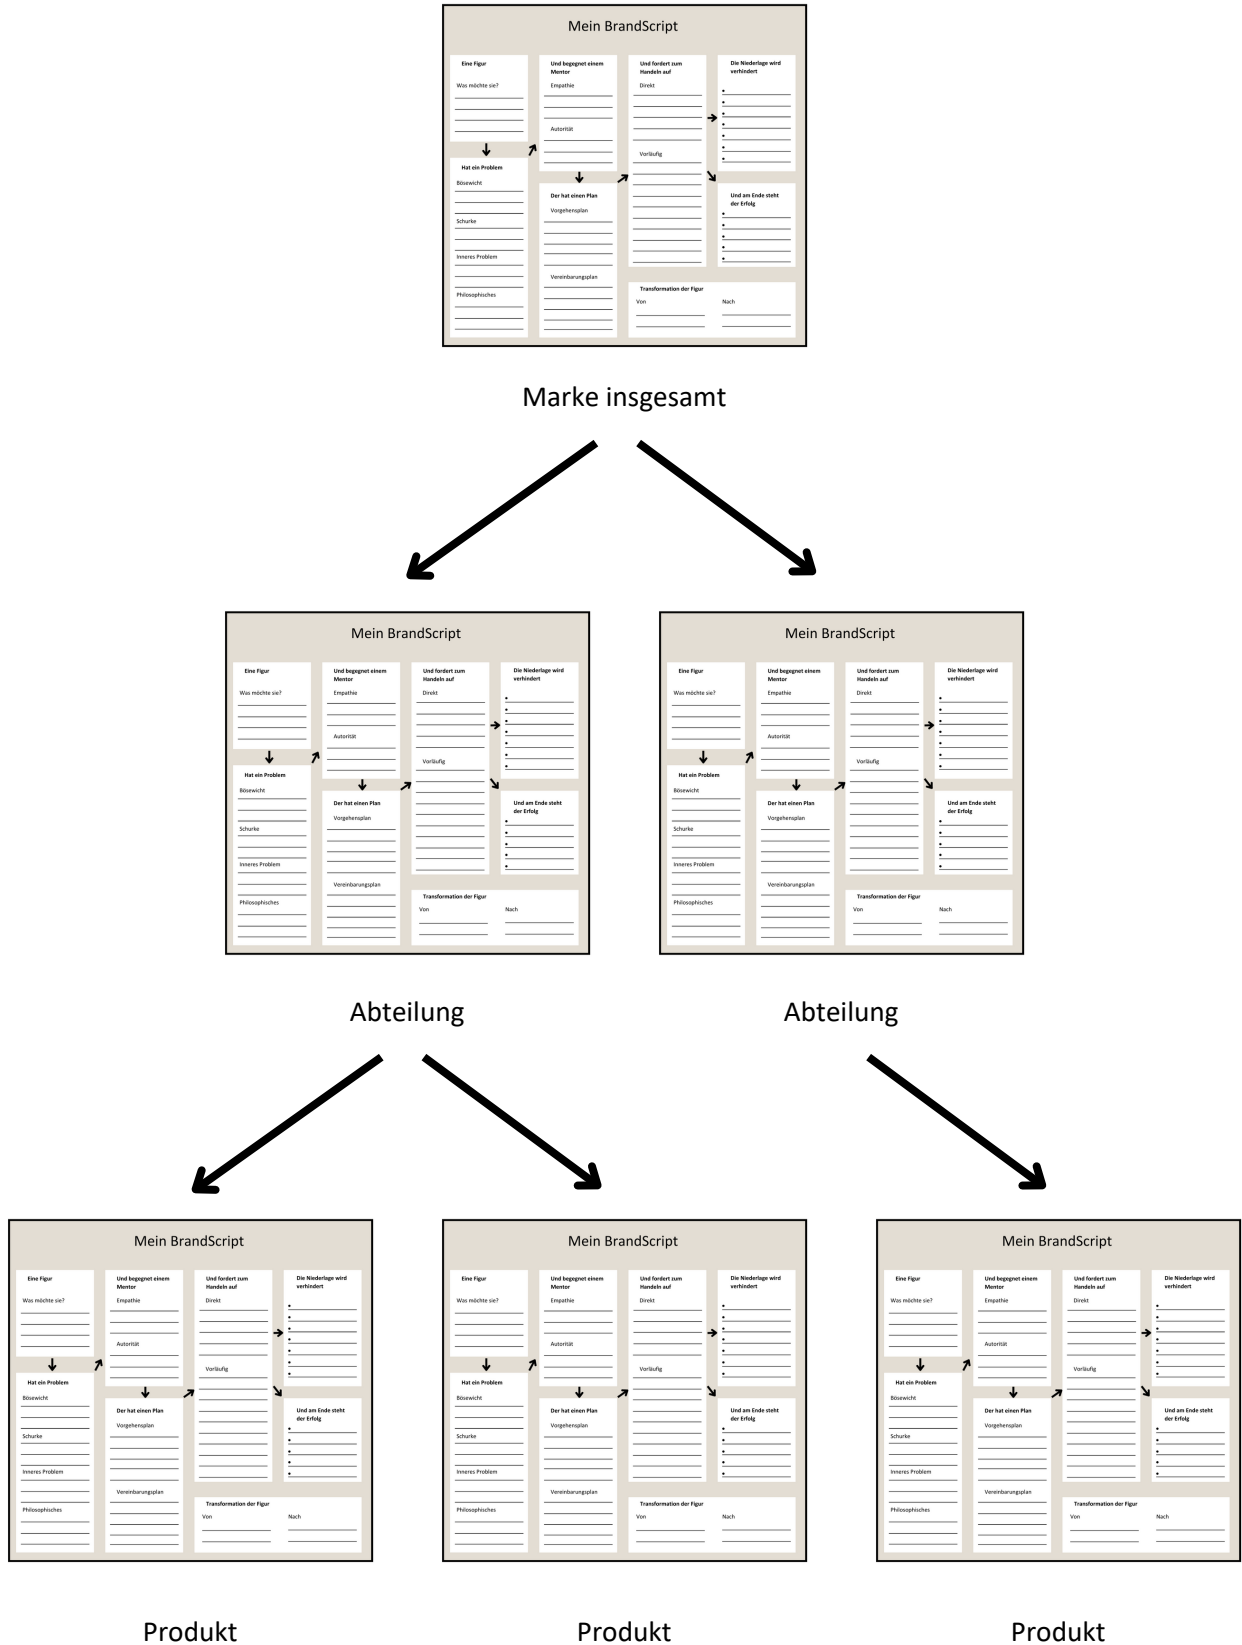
Mein BrandScript

Eine Figur
Was möchte sie?

Hat ein Problem
Bösewicht
Schurke
Inneres Problem
Philosophisches

Und begegnet einem Mentor
Empathie
Autorität

Der hat einen Plan
Vorgehensplan
Vereinbarungsplan

Und fordert zum Handeln auf
Direkt
Vorläufig

Die Niederlage wird verhindert

Und am Ende steht der Erfolg

Transformation der Figur
Von
Nach

Marke insgesamt

Mein BrandScript

Eine Figur
Was möchte sie?

Hat ein Problem
Bösewicht
Schurke
Inneres Problem
Philosophisches

Und begegnet einem Mentor
Empathie
Autorität

Der hat einen Plan
Vorgehensplan
Vereinbarungsplan

Und fordert zum Handeln auf
Direkt
Vorläufig

Die Niederlage wird verhindert

Und am Ende steht der Erfolg

Transformation der Figur
Von
Nach

Mein BrandScript

Eine Figur
Was möchte sie?

Hat ein Problem
Bösewicht
Schurke
Inneres Problem
Philosophisches

Und begegnet einem Mentor
Empathie
Autorität

Der hat einen Plan
Vorgehensplan
Vereinbarungsplan

Und fordert zum Handeln auf
Direkt
Vorläufig

Die Niederlage wird verhindert

Und am Ende steht der Erfolg

Transformation der Figur
Von
Nach

Abteilung

Abteilung

Mein BrandScript

Eine Figur
Was möchte sie?

Hat ein Problem
Bösewicht
Schurke
Inneres Problem
Philosophisches

Und begegnet einem Mentor
Empathie
Autorität

Der hat einen Plan
Vorgehensplan
Vereinbarungsplan

Und fordert zum Handeln auf
Direkt
Vorläufig

Die Niederlage wird verhindert

Und am Ende steht der Erfolg

Transformation der Figur
Von
Nach

Mein BrandScript

Eine Figur
Was möchte sie?

Hat ein Problem
Bösewicht
Schurke
Inneres Problem
Philosophisches

Und begegnet einem Mentor
Empathie
Autorität

Der hat einen Plan
Vorgehensplan
Vereinbarungsplan

Und fordert zum Handeln auf
Direkt
Vorläufig

Die Niederlage wird verhindert

Und am Ende steht der Erfolg

Transformation der Figur
Von
Nach

Mein BrandScript

Eine Figur
Was möchte sie?

Hat ein Problem
Bösewicht
Schurke
Inneres Problem
Philosophisches

Und begegnet einem Mentor
Empathie
Autorität

Der hat einen Plan
Vorgehensplan
Vereinbarungsplan

Und fordert zum Handeln auf
Direkt
Vorläufig

Die Niederlage wird verhindert

Und am Ende steht der Erfolg

Transformation der Figur
Von
Nach

Produkt

Produkt

Produkt